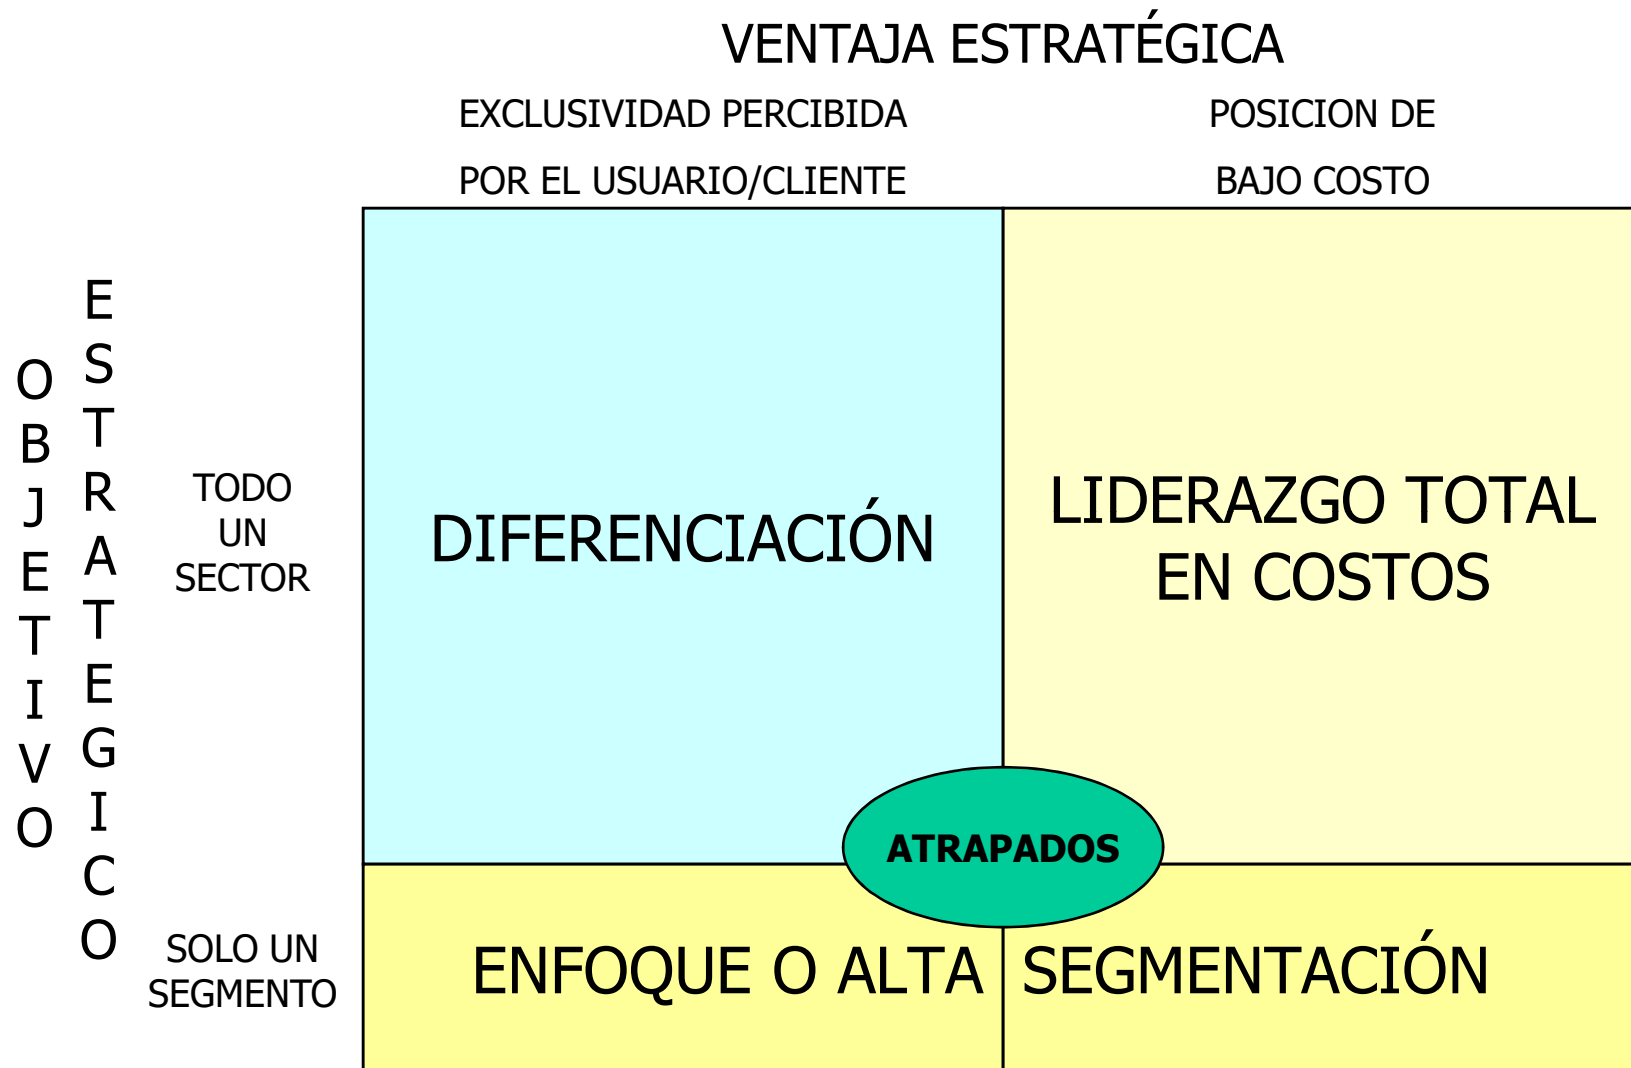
VENTAJA ESTRATÉGICA

EXCLUSIVIDAD PERCIBIDA POR EL USUARIO/CLIENTE

POSICION DE BAJO COSTO

OBJETIVO ESTRATEGICO

TODO UN SECTOR

DIFERENCIACIÓN

LIDERAZGO TOTAL EN COSTOS

ATRAPADOS

SOLO UN SEGMENTO

ENFOQUE O ALTA SEGMENTACIÓN